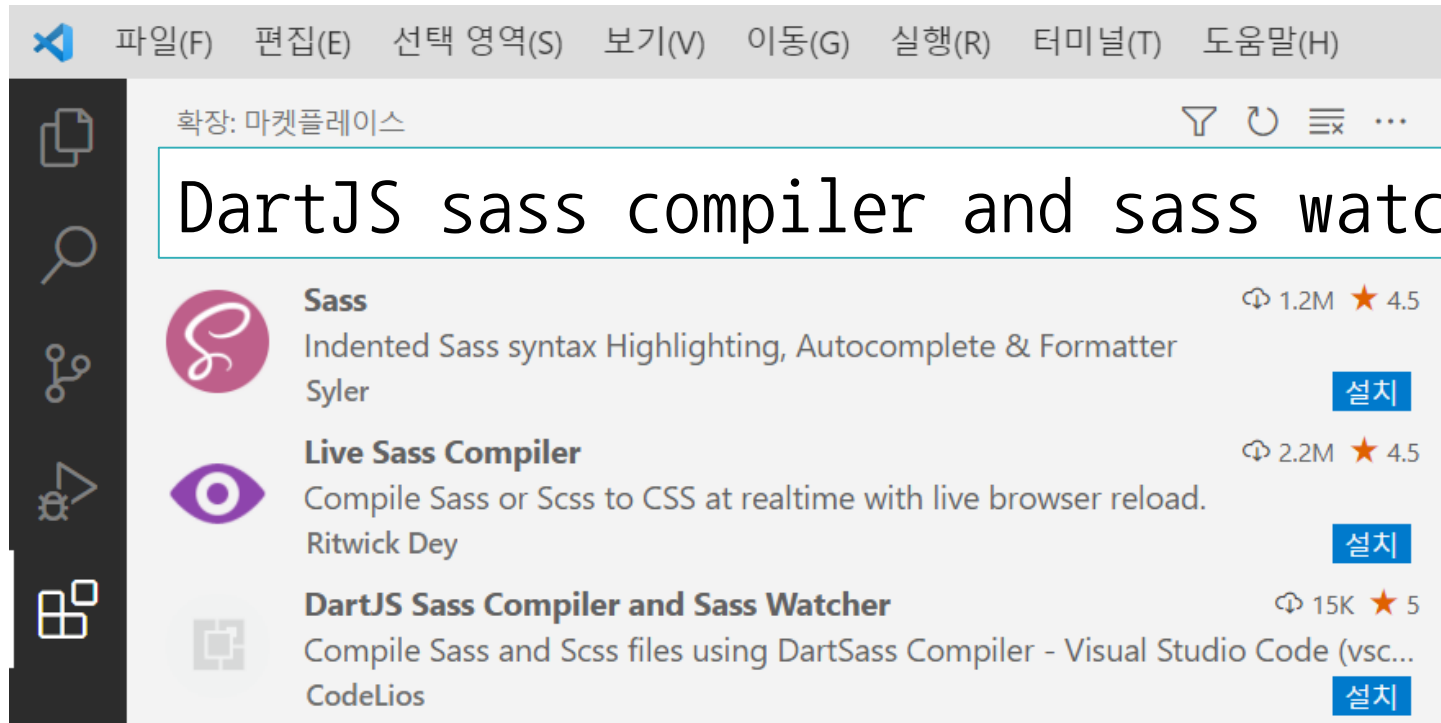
파일(F) 편집(E) 선택 영역(S) 보기(V) 이동(G) 실행(R) 터미널(T) 도움말(H)

확장: 마켓플레이스

DartJS sass compiler and sass watc

Sass
1.2M ★ 4.5
Indented Sass syntax Highlighting, Autocomplete & Formatter
Syler
설치

Live Sass Compiler
2.2M ★ 4.5
Compile Sass or Scss to CSS at realtime with live browser reload.
Ritwick Dey
설치

DartJS Sass Compiler and Sass Watcher
15K ★ 5
Compile Sass and Scss files using DartSass Compiler - Visual Studio Code (vsc...
CodeLios
설치